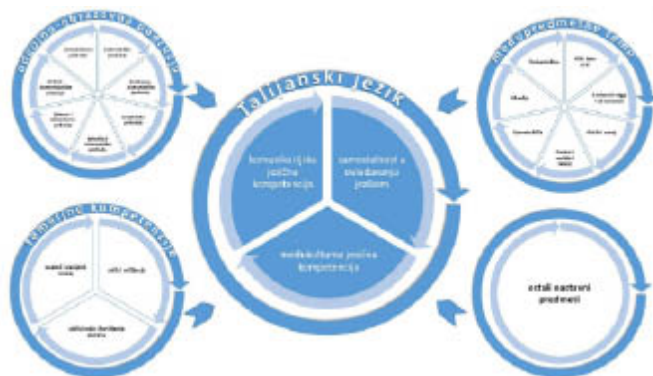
odgojno-obrazovna područja

međupredmetne teme

Talijanski jezik

komunikacijska jezična kompetencija

samostalnost u ovladavanju jezikom

međukulturna jezična kompetencija

temeljne kompetencije

ostali nastavni predmeti

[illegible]